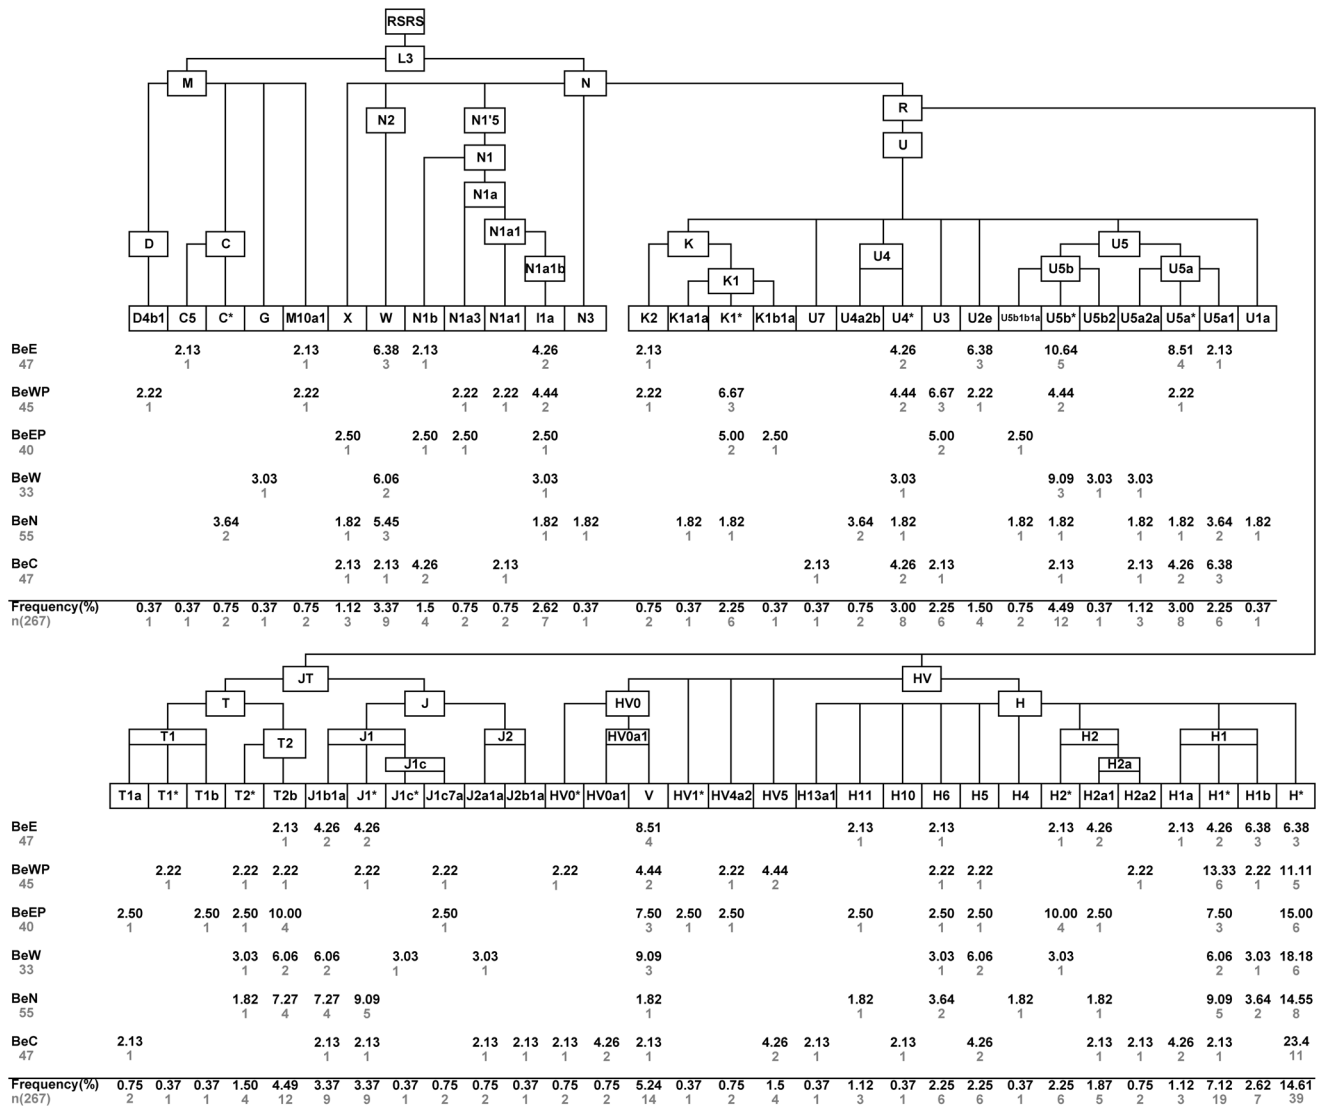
RSRS
L3
M
N
R
U
N2
N1'5
N1
N1a
N1a1
N1a1b
D
C
K
K1
U4
U5
U5b
U5a

| D4b1 | C5 | C* | G | M10a1 | X | W | N1b | N1a3 | N1a1 | I1a | N3 | K2 | K1a1a | K1* | K1b1a | U7 | U4a2b | U4* | U3 | U2e | U5b1b1a | U5b* | U5b2 | U5a2a | U5a* | U5a1 | U1a |
|---|---|---|---|---|---|---|---|---|---|---|---|---|---|---|---|---|---|---|---|---|---|---|---|---|---|---|---|

BeE 47: 2.13 1; 2.13 1; 6.38 3; 2.13 1; 4.26 2; 2.13 1; 4.26 2; 6.38 3; 10.64 5; 8.51 4; 2.13 1
BeWP 45: 2.22 1; 2.22 1; 2.22 1; 2.22 1; 4.44 2; 2.22 1; 6.67 3; 4.44 2; 6.67 3; 2.22 1; 4.44 2; 2.22 1
BeEP 40: 2.50 1; 2.50 1; 2.50 1; 2.50 1; 5.00 2; 2.50 1; 5.00 2; 2.50 1
BeW 33: 3.03 1; 6.06 2; 3.03 1; 3.03 1; 9.09 3; 3.03 1; 3.03 1
BeN 55: 3.64 2; 1.82 1; 5.45 3; 1.82 1; 1.82 1; 1.82 1; 1.82 1; 3.64 2; 1.82 1; 1.82 1; 1.82 1; 1.82 1; 1.82 1; 3.64 2; 1.82 1
BeC 47: 2.13 1; 2.13 1; 4.26 2; 2.13 1; 2.13 1; 4.26 2; 2.13 1; 2.13 1; 2.13 1; 4.26 2; 6.38 3
Frequency(%) n(267): 0.37 1; 0.37 1; 0.75 2; 0.37 1; 0.75 2; 1.12 3; 3.37 9; 1.5 4; 0.75 2; 0.75 2; 2.62 7; 0.37 1; 0.75 2; 0.37 1; 2.25 6; 0.37 1; 0.37 1; 0.75 2; 3.00 8; 2.25 6; 1.50 4; 0.75 2; 4.49 12; 0.37 1; 1.12 3; 3.00 8; 2.25 6; 0.37 1

JT
HV
T
J
HV0
H
T1
T2
J1
J2
HV0a1
J1c
H2
H2a
H1

| T1a | T1* | T1b | T2* | T2b | J1b1a | J1* | J1c* | J1c7a | J2a1a | J2b1a | HV0* | HV0a1 | V | HV1* | HV4a2 | HV5 | H13a1 | H11 | H10 | H6 | H5 | H4 | H2* | H2a1 | H2a2 | H1a | H1* | H1b | H* |
|---|---|---|---|---|---|---|---|---|---|---|---|---|---|---|---|---|---|---|---|---|---|---|---|---|---|---|---|---|---|

BeE 47: 2.13 1; 4.26 2; 4.26 2; 8.51 4; 2.13 1; 2.13 1; 2.13 1; 4.26 2; 2.13 1; 4.26 2; 6.38 3; 6.38 3
BeWP 45: 2.22 1; 2.22 1; 2.22 1; 2.22 1; 2.22 1; 2.22 1; 4.44 2; 2.22 1; 4.44 2; 2.22 1; 2.22 1; 2.22 1; 13.33 6; 2.22 1; 11.11 5
BeEP 40: 2.50 1; 2.50 1; 2.50 1; 10.00 4; 2.50 1; 7.50 3; 2.50 1; 2.50 1; 2.50 1; 2.50 1; 2.50 1; 10.00 4; 2.50 1; 7.50 3; 15.00 6
BeW 33: 3.03 1; 6.06 2; 6.06 2; 3.03 1; 3.03 1; 9.09 3; 3.03 1; 6.06 2; 3.03 1; 6.06 2; 3.03 1; 18.18 6
BeN 55: 1.82 1; 7.27 4; 7.27 4; 9.09 5; 1.82 1; 1.82 1; 3.64 2; 1.82 1; 1.82 1; 9.09 5; 3.64 2; 14.55 8
BeC 47: 2.13 1; 2.13 1; 2.13 1; 2.13 1; 2.13 1; 2.13 1; 4.26 2; 2.13 1; 4.26 2; 2.13 1; 2.13 1; 4.26 2; 2.13 1; 2.13 1; 4.26 2; 2.13 1; 23.4 11
Frequency(%) n(267): 0.75 2; 0.37 1; 0.37 1; 1.50 4; 4.49 12; 3.37 9; 3.37 9; 0.37 1; 0.75 2; 0.75 2; 0.37 1; 0.75 2; 0.75 2; 5.24 14; 0.37 1; 0.75 2; 1.5 4; 0.37 1; 1.12 3; 0.37 1; 2.25 6; 2.25 6; 0.37 1; 2.25 6; 1.87 5; 0.75 2; 1.12 3; 7.12 19; 2.62 7; 14.61 39